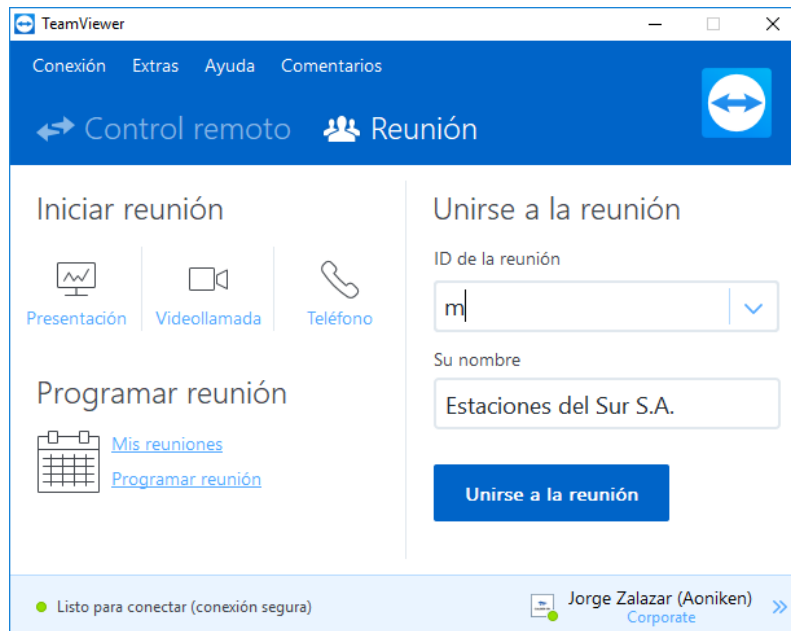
TeamViewer

Conexión Extras Ayuda Comentarios

Control remoto Reunión

Iniciar reunión

Presentación Videollamada Teléfono

Programar reunión

Mis reuniones

Programar reunión

Unirse a la reunión

ID de la reunión

m

Su nombre

Estaciones del Sur S.A.

Unirse a la reunión

Listo para conectar (conexión segura)

Jorge Zalazar (Aoniken)
Corporate